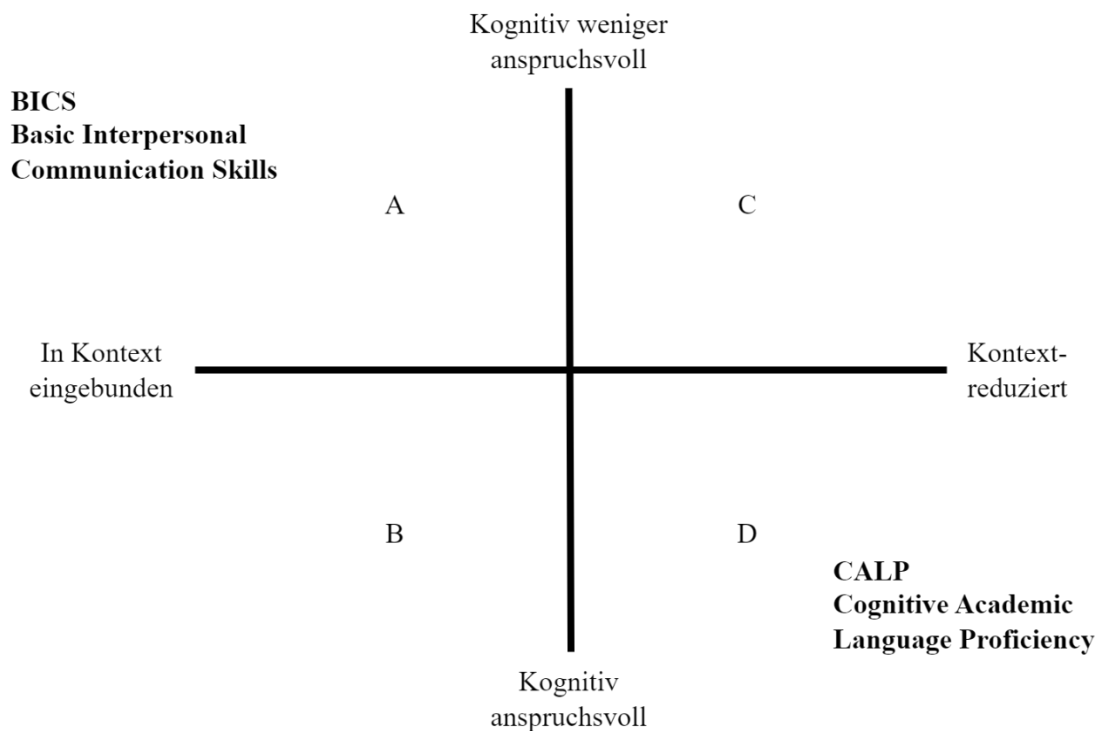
Kognitiv weniger anspruchsvoll

**BICS**
**Basic Interpersonal Communication Skills**

A

C

In Kontext eingebunden

Kontext-reduziert

B

D

**CALP**
**Cognitive Academic Language Proficiency**

Kognitiv anspruchsvoll